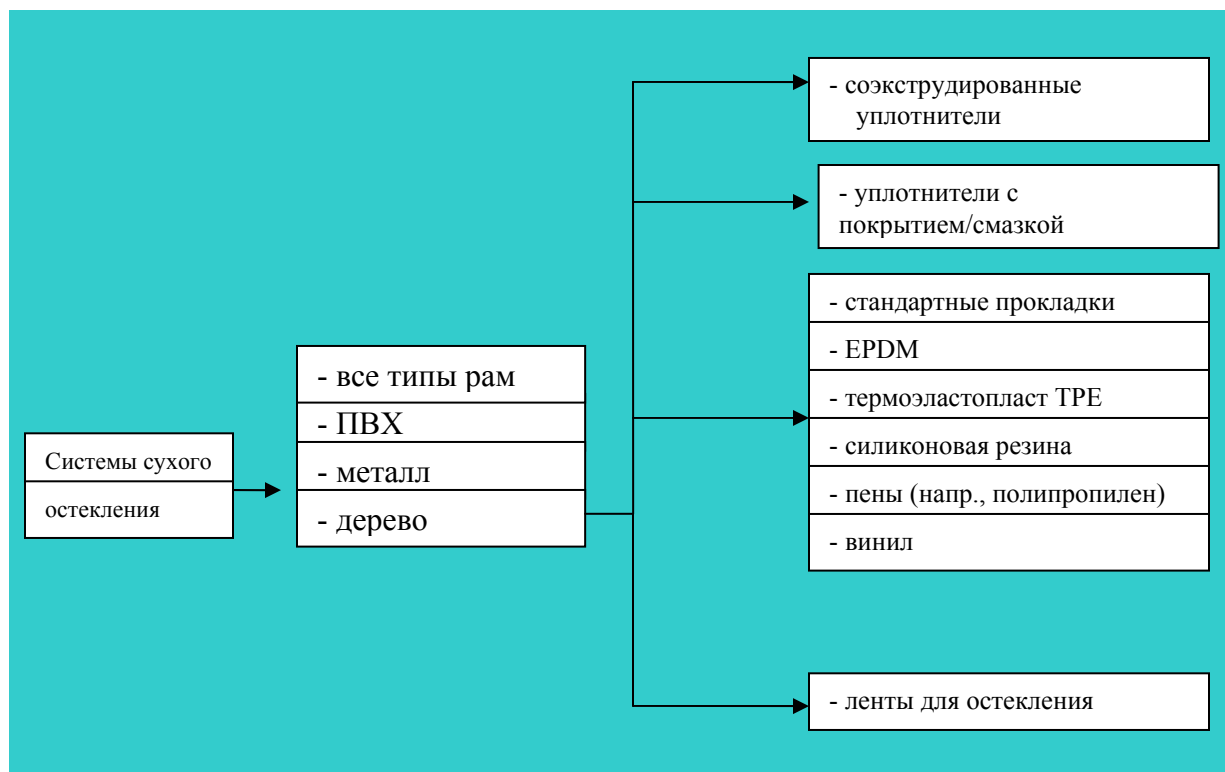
Системы сухого остекления

- все типы рам
- ПВХ
- металл
- дерево

- соэкструдированные уплотнители

- уплотнители с покрытием/смазкой

- стандартные прокладки
- EPDM
- термоэластопласт TPE
- силиконовая резина
- пены (напр., полипропилен)
- винил

- ленты для остекления